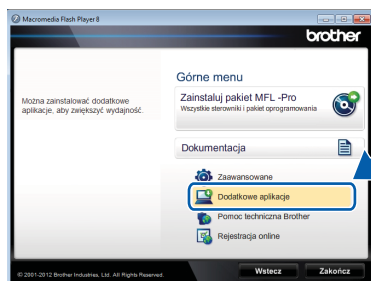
Macromedia Flash Player 8

brother

Górne menu

Można zainstalować dodatkowe aplikacje, aby zwiększyć wydajność.

Zainstaluj pakiet MFL -Pro
Wszystkie sterowniki i pakiet oprogramowania

Dokumentacja

Zaawansowane

Dodatkowe aplikacje

Pomoc techniczna Brother

Rejestracja online

© 2001-2012 Brother Industries, Ltd. All Rights Reserved.

Wstecz

Zakończ